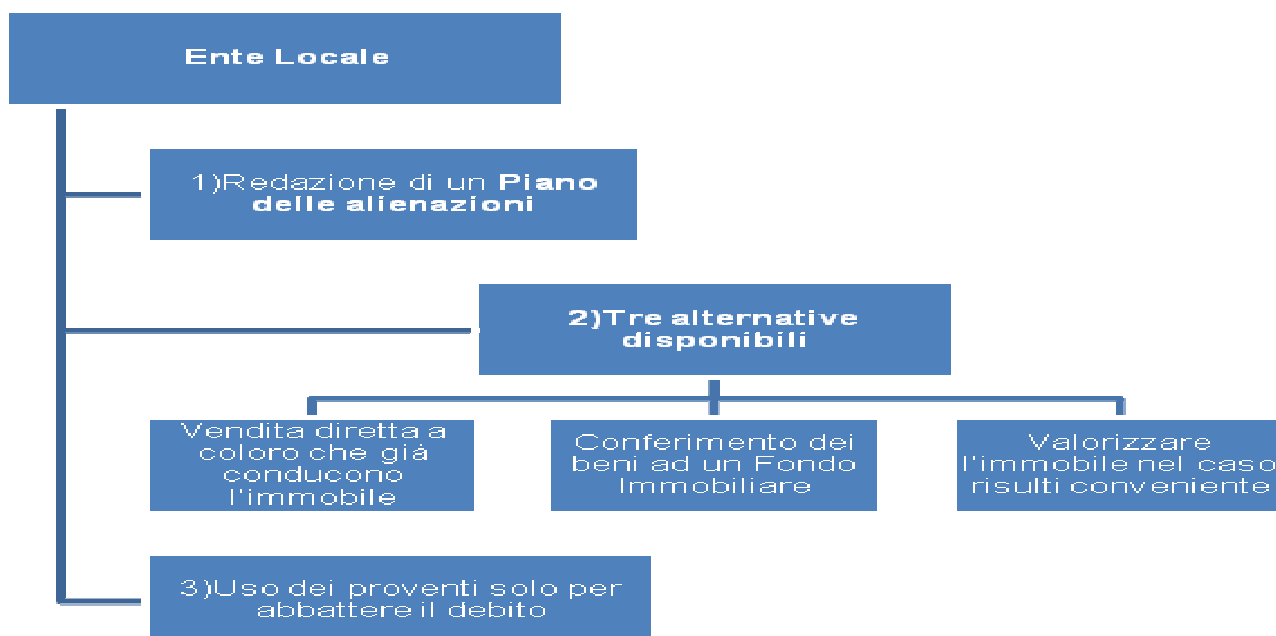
Ente Locale

1)Redazione di un Piano delle alienazioni

2)Tre alternative disponibili

Vendita diretta a coloro che giá conducono l'immobile

Conferimento dei beni ad un Fondo Immobiliare

Valorizzare l'immobile nel caso risulti conveniente

3)Uso dei proventi solo per abbattere il debito